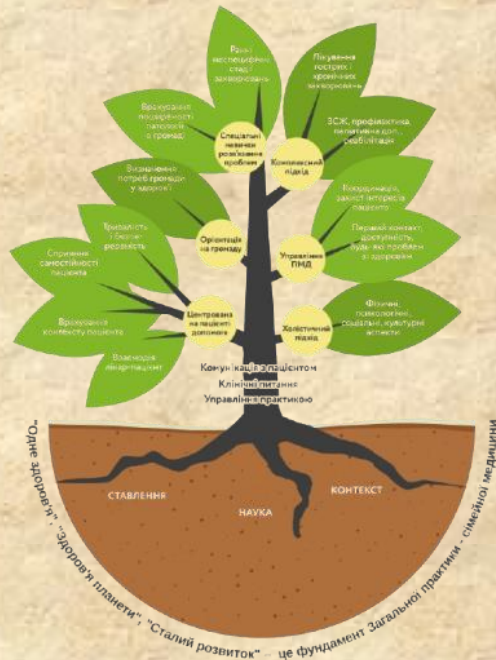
Ранні неспецифічні стадії захворювань

Лікування гострих і хронічних захворювань

Врахування поширеності патологій в громаді

Спеціальні навички розв'язання проблем

Комплексний підхід

ЗСЖ, профілактика, паліативна доп., реабілітація

Визначення потреб громади у здоров'ї

Координація, захист інтересів пацієнта

Орієнтація на громаду

Управління ПМД

Перший контакт, доступність, будь-які проблеми зі здоров'ям

Тривалість і безперервність

Сприяння самостійності пацієнта

Врахування контексту пацієнта

Взаємодія лікар-пацієнт

Центрована на пацієнті допомога

Холістичний підхід

Фізичні, психологічні, соціальні, культурні аспекти

Комунікація з пацієнтом
Клінічні питання
Управління практикою

СТАВЛЕННЯ

НАУКА

КОНТЕКСТ

"Одне здоров'я", "Здоров'я планети", "Сталий розвиток" – це фундамент Загальної практики - сімейної медицини